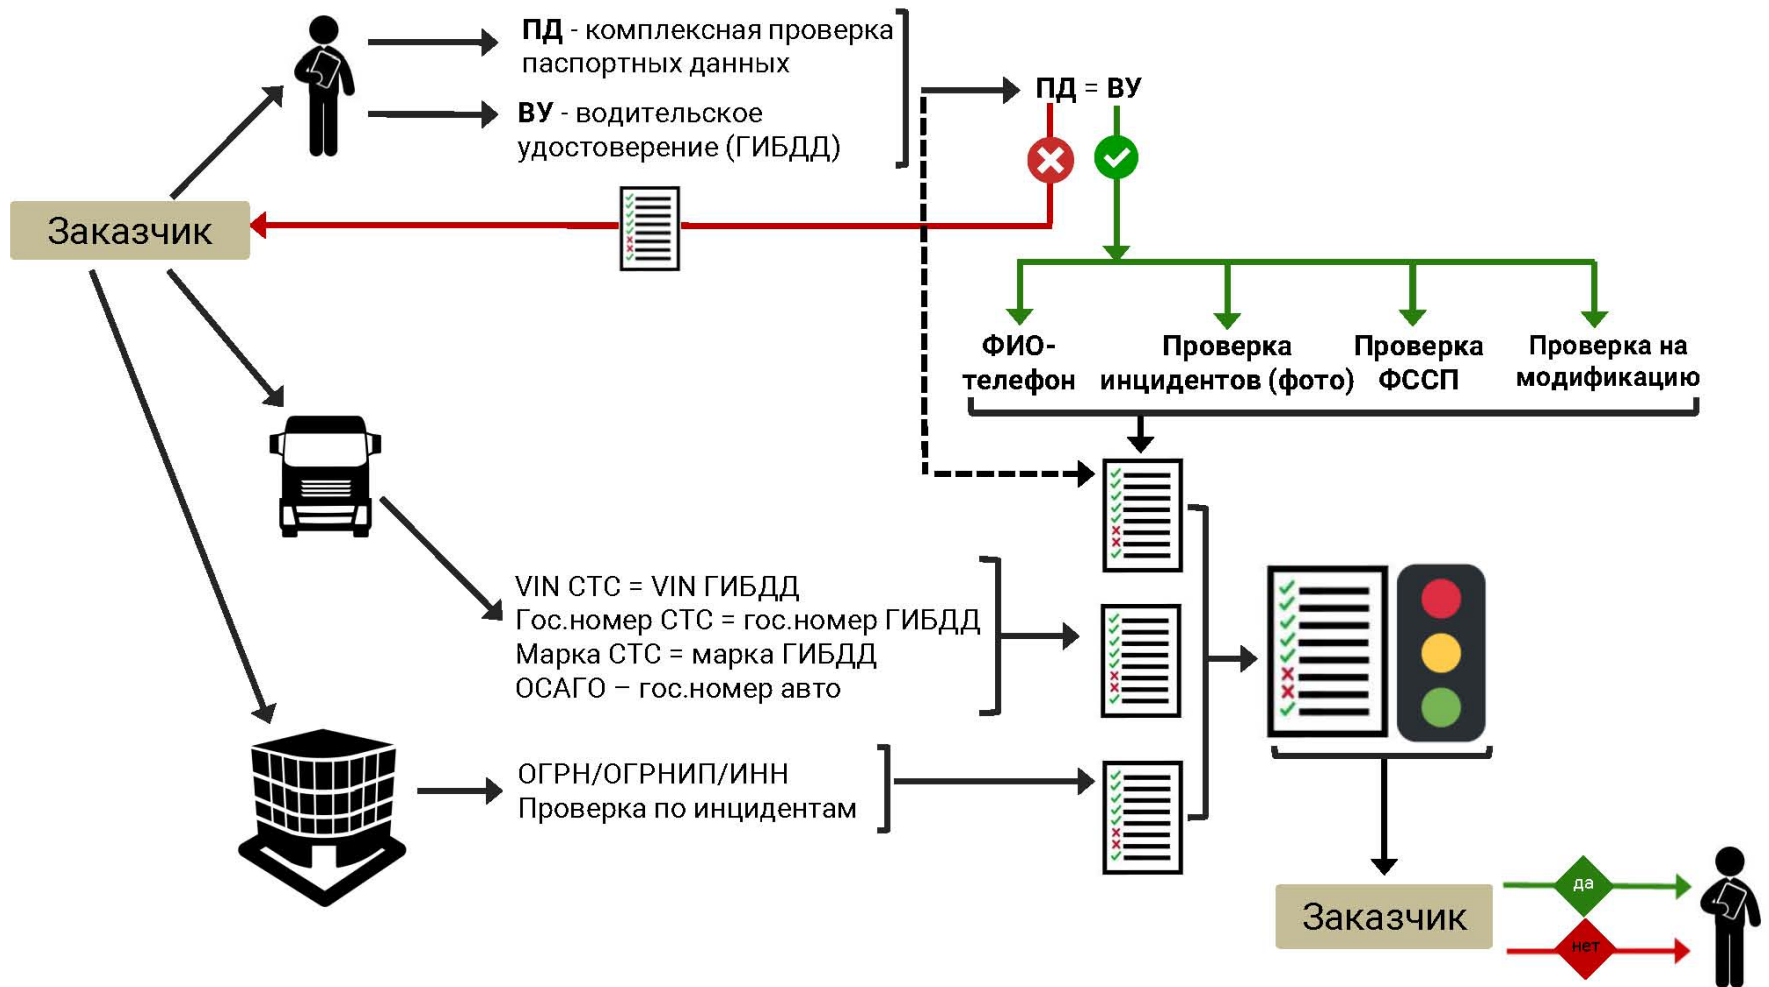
**ПД** - комплексная проверка паспортных данных

**ВУ** - водительское удостоверение (ГИБДД)

**ПД** = **ВУ**

Заказчик

**ФИО-телефон**

**Проверка инцидентов (фото)**

**Проверка ФССП**

**Проверка на модификацию**

VIN СТС = VIN ГИБДД
Гос.номер СТС = гос.номер ГИБДД
Марка СТС = марка ГИБДД
ОСАГО – гос.номер авто

ОГРН/ОГРНИП/ИНН
Проверка по инцидентам

Заказчик

да

нет